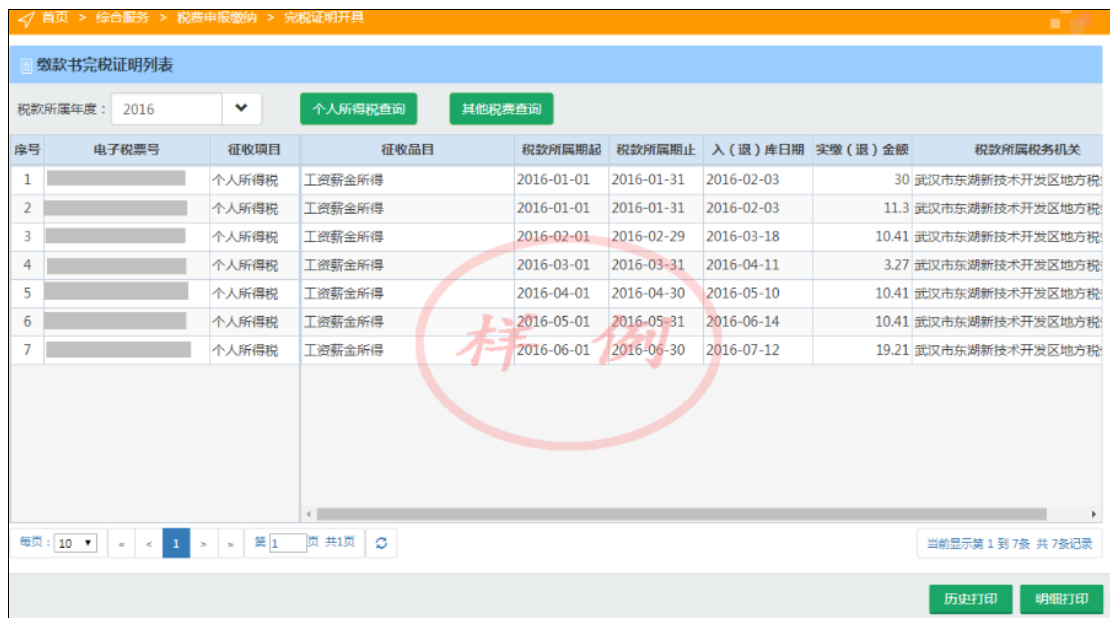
首页 > 综合服务 > 税费申报缴纳 > 完税证明开具

缴款书完税证明列表

税款所属年度： 2016

个人所得税查询 其他税费查询

| 序号 | 电子税票号 | 征收项目 | 征收品目 | 税款所属期起 | 税款所属期止 | 入（退）库日期 | 实缴（退）金额 | 税款所属税务机关 |
|---|---|---|---|---|---|---|---|---|
| 1 | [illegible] | 个人所得税 | 工资薪金所得 | 2016-01-01 | 2016-01-31 | 2016-02-03 | 30 | 武汉市东湖新技术开发区地方税 |
| 2 | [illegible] | 个人所得税 | 工资薪金所得 | 2016-01-01 | 2016-01-31 | 2016-02-03 | 11.3 | 武汉市东湖新技术开发区地方税 |
| 3 | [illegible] | 个人所得税 | 工资薪金所得 | 2016-02-01 | 2016-02-29 | 2016-03-18 | 10.41 | 武汉市东湖新技术开发区地方税 |
| 4 | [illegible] | 个人所得税 | 工资薪金所得 | 2016-03-01 | 2016-03-31 | 2016-04-11 | 3.27 | 武汉市东湖新技术开发区地方税 |
| 5 | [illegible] | 个人所得税 | 工资薪金所得 | 2016-04-01 | 2016-04-30 | 2016-05-10 | 10.41 | 武汉市东湖新技术开发区地方税 |
| 6 | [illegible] | 个人所得税 | 工资薪金所得 | 2016-05-01 | 2016-05-31 | 2016-06-14 | 10.41 | 武汉市东湖新技术开发区地方税 |
| 7 | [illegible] | 个人所得税 | 工资薪金所得 | 2016-06-01 | 2016-06-30 | 2016-07-12 | 19.21 | 武汉市东湖新技术开发区地方税 |

样例

每页：10 « ‹ 1 › » 第 1 页 共1页

当前显示第 1 到 7条 共 7条记录

历史打印 明细打印